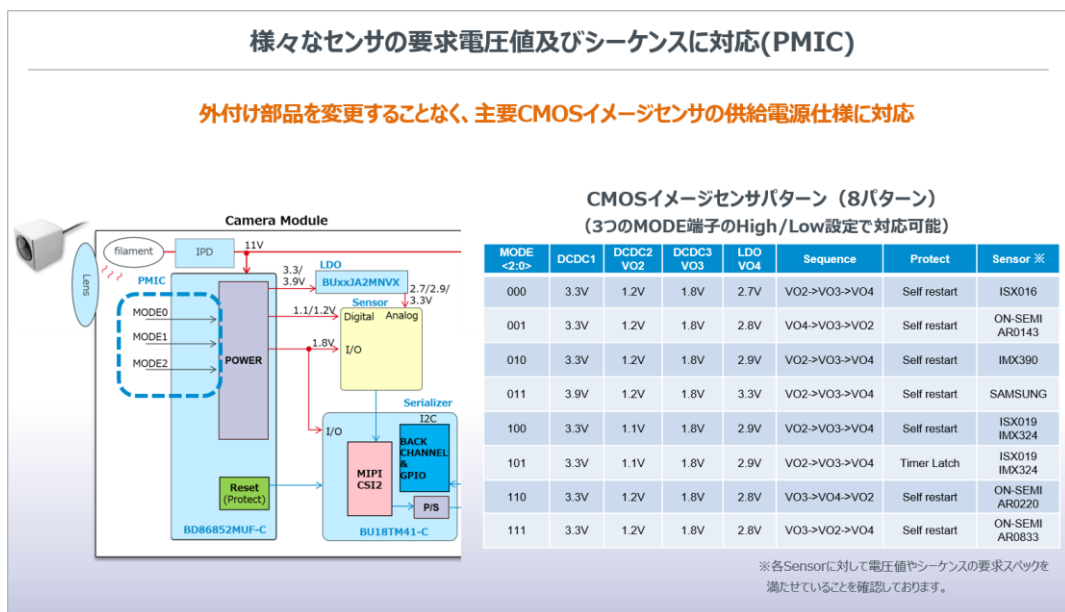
様々なセンサの要求電圧値及びシーケンスに対応(PMIC)

外付け部品を変更することなく、主要CMOSイメージセンサの供給電源仕様に対応

Camera Module

filament

IPD

11V

Lens

PMIC

LDO

BUxxJA2MNVX

3.3/3.9V

2.7/2.9/3.3V

MODE0

MODE1

MODE2

POWER

1.1/1.2V

Sensor

Digital

Analog

1.8V

I/O

Serializer

I2C

I/O

MIPI CSI2

BACK CHANNEL & GPIO

Reset (Protect)

P/S

BD86852MUF-C

BU18TM41-C

CMOSイメージセンサパターン（8パターン）

（3つのMODE端子のHigh/Low設定で対応可能）

| MODE <2:0> | DCDC1 | DCDC2 VO2 | DCDC3 VO3 | LDO VO4 | Sequence | Protect | Sensor ※ |
|---|---|---|---|---|---|---|---|
| 000 | 3.3V | 1.2V | 1.8V | 2.7V | VO2->VO3->VO4 | Self restart | ISX016 |
| 001 | 3.3V | 1.2V | 1.8V | 2.8V | VO4->VO3->VO2 | Self restart | ON-SEMI AR0143 |
| 010 | 3.3V | 1.2V | 1.8V | 2.9V | VO2->VO3->VO4 | Self restart | IMX390 |
| 011 | 3.9V | 1.2V | 1.8V | 3.3V | VO2->VO3->VO4 | Self restart | SAMSUNG |
| 100 | 3.3V | 1.1V | 1.8V | 2.9V | VO2->VO3->VO4 | Self restart | ISX019 IMX324 |
| 101 | 3.3V | 1.1V | 1.8V | 2.9V | VO2->VO3->VO4 | Timer Latch | ISX019 IMX324 |
| 110 | 3.3V | 1.2V | 1.8V | 2.8V | VO3->VO4->VO2 | Self restart | ON-SEMI AR0220 |
| 111 | 3.3V | 1.2V | 1.8V | 2.8V | VO3->VO2->VO4 | Self restart | ON-SEMI AR0833 |

※各Sensorに対して電圧値やシーケンスの要求スペックを満たせていることを確認しております。